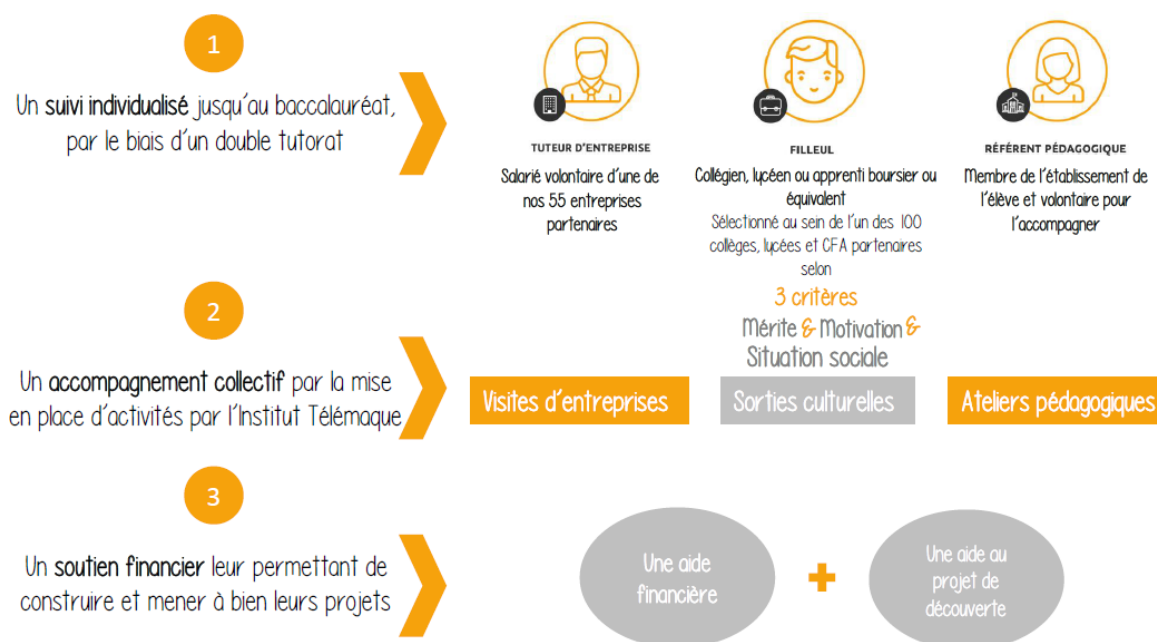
1

Un suivi individualisé jusqu'au baccalauréat, par le biais d'un double tutorat

TUTEUR D'ENTREPRISE

Salarié volontaire d'une de nos 55 entreprises partenaires

FILLEUL

Collégien, lycéen ou apprenti boursier ou équivalent

Sélectionné au sein de l'un des 100 collèges, lycées et CFA partenaires selon

3 critères

Mérite & Motivation & Situation sociale

RÉFÉRENT PÉDAGOGIQUE

Membre de l'établissement de l'élève et volontaire pour l'accompagner

2

Un accompagnement collectif par la mise en place d'activités par l'Institut Télémaque

Visites d'entreprises

Sorties culturelles

Ateliers pédagogiques

3

Un soutien financier leur permettant de construire et mener à bien leurs projets

Une aide financière

+

Une aide au projet de découverte